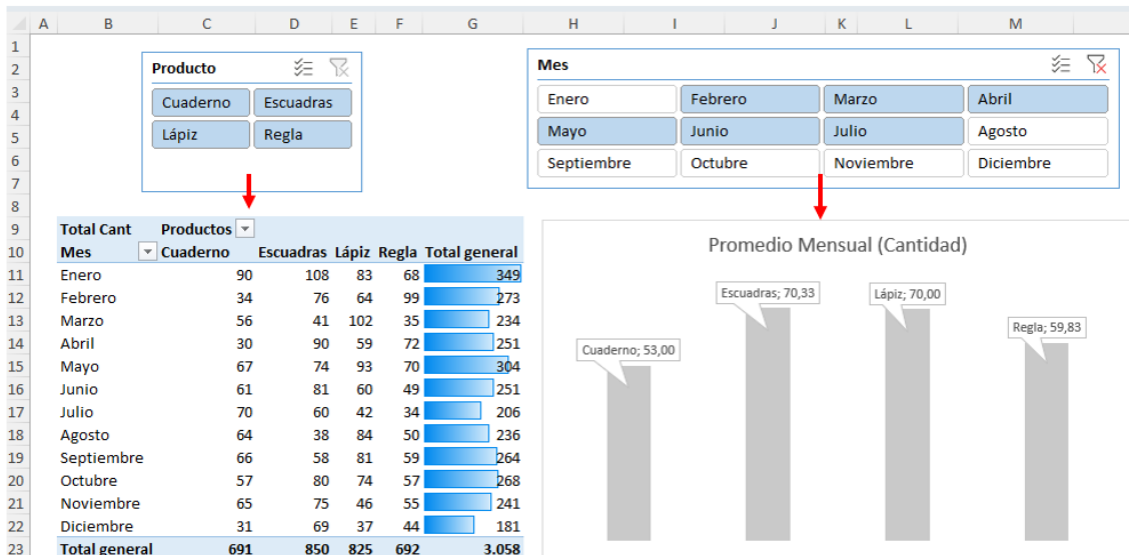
| | A | B | C | D | E | F | G | H | I | J | K | L | M |
|---|---|---|---|---|---|---|---|---|---|---|---|---|---|

Producto
Cuaderno | Escuadras
Lápiz | Regla

Mes
Enero | Febrero | Marzo | Abril
Mayo | Junio | Julio | Agosto
Septiembre | Octubre | Noviembre | Diciembre

| Total Cant | Productos | | | | |
|---|---|---|---|---|---|
| Mes | Cuaderno | Escuadras | Lápiz | Regla | Total general |
| Enero | 90 | 108 | 83 | 68 | 349 |
| Febrero | 34 | 76 | 64 | 99 | 273 |
| Marzo | 56 | 41 | 102 | 35 | 234 |
| Abril | 30 | 90 | 59 | 72 | 251 |
| Mayo | 67 | 74 | 93 | 70 | 304 |
| Junio | 61 | 81 | 60 | 49 | 251 |
| Julio | 70 | 60 | 42 | 34 | 206 |
| Agosto | 64 | 38 | 84 | 50 | 236 |
| Septiembre | 66 | 58 | 81 | 59 | 264 |
| Octubre | 57 | 80 | 74 | 57 | 268 |
| Noviembre | 65 | 75 | 46 | 55 | 241 |
| Diciembre | 31 | 69 | 37 | 44 | 181 |
| Total general | 691 | 850 | 825 | 692 | 3.058 |

Promedio Mensual (Cantidad)
Cuaderno; 53,00
Escuadras; 70,33
Lápiz; 70,00
Regla; 59,83